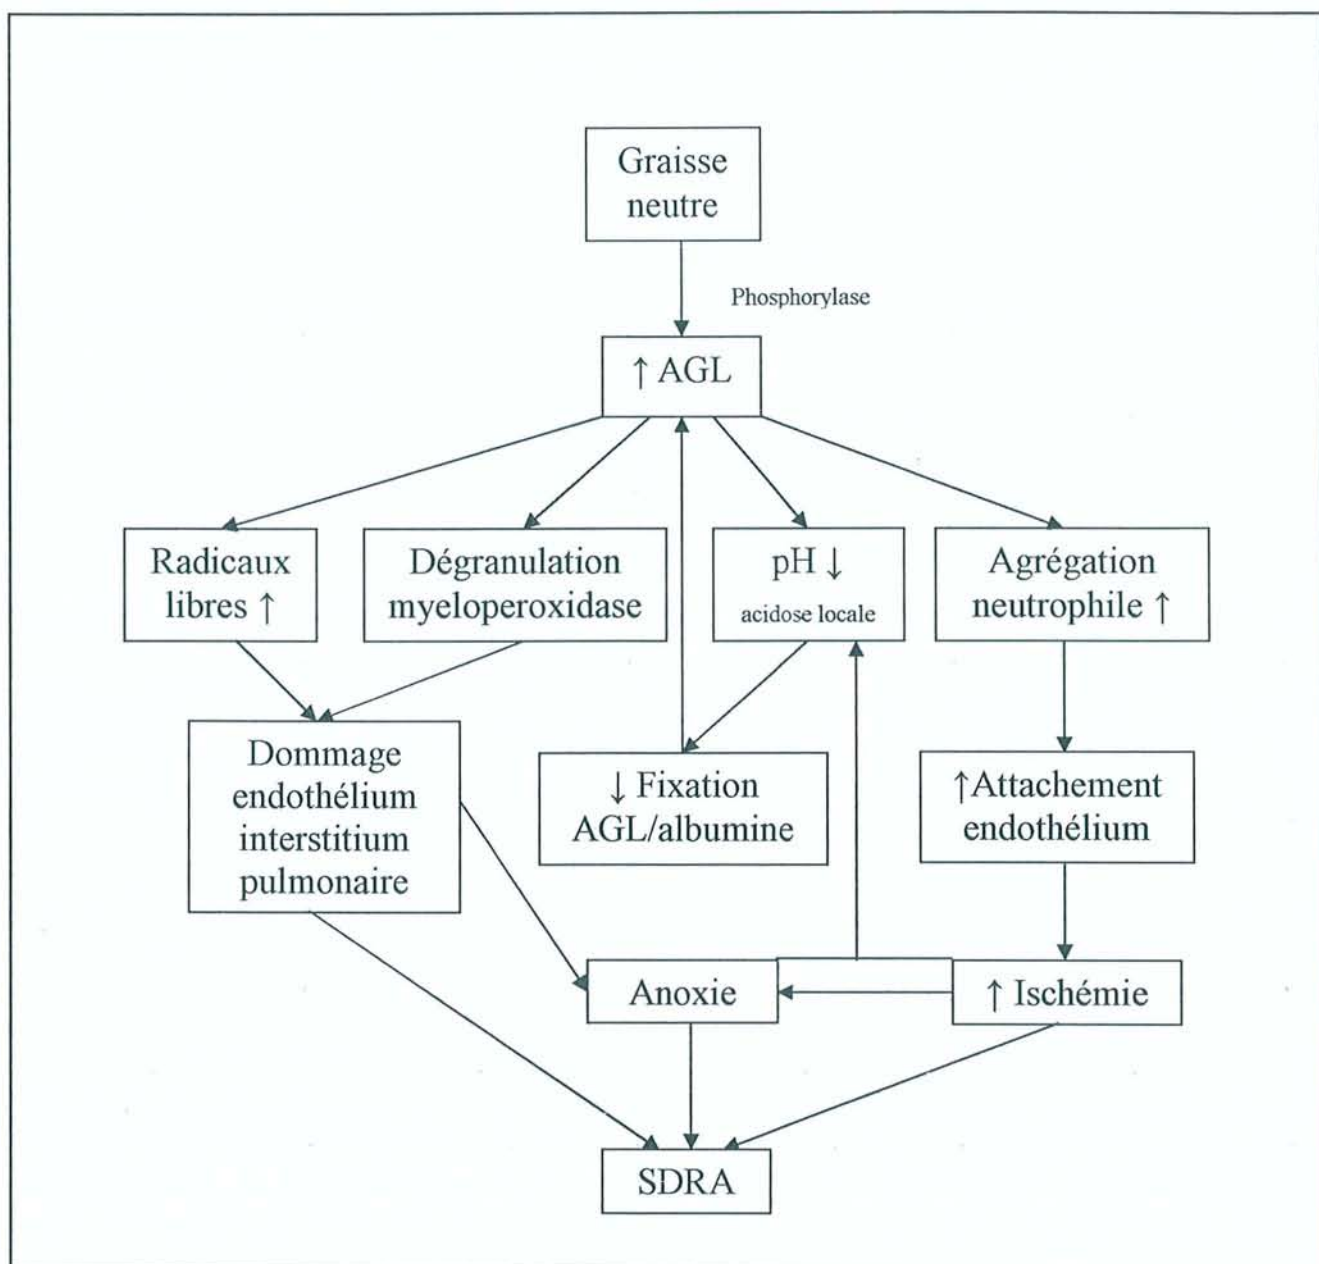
Graisse neutre

Phosphorylase

↑ AGL

Radicaux libres ↑

Dégranulation myeloperoxidase

pH ↓
acidose locale

Agrégation neutrophile ↑

Dommage endothélium interstitium pulmonaire

↓ Fixation AGL/albumine

↑Attachement endothélium

Anoxie

↑ Ischémie

SDRA